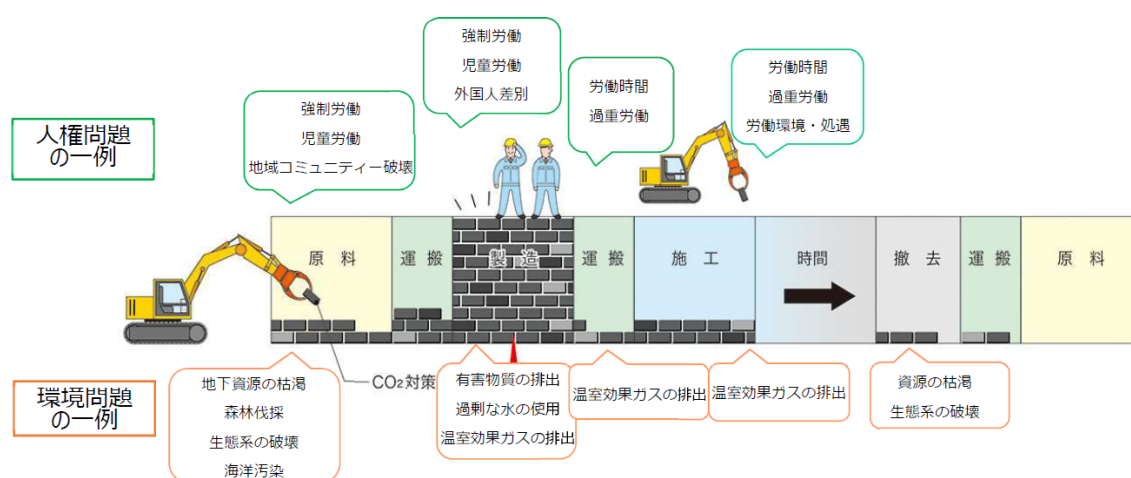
人権問題の一例

強制労働
児童労働
地域コミュニティー破壊

強制労働
児童労働
外国人差別

労働時間
過重労働

労働時間
過重労働
労働環境・処遇

原料

運搬

製造

運搬

施工

時間

撤去

運搬

原料

環境問題の一例

地下資源の枯渇
森林伐採
生態系の破壊
海洋汚染

$CO_2$対策

有害物質の排出
過剰な水の使用
温室効果ガスの排出

温室効果ガスの排出

温室効果ガスの排出

資源の枯渇
生態系の破壊